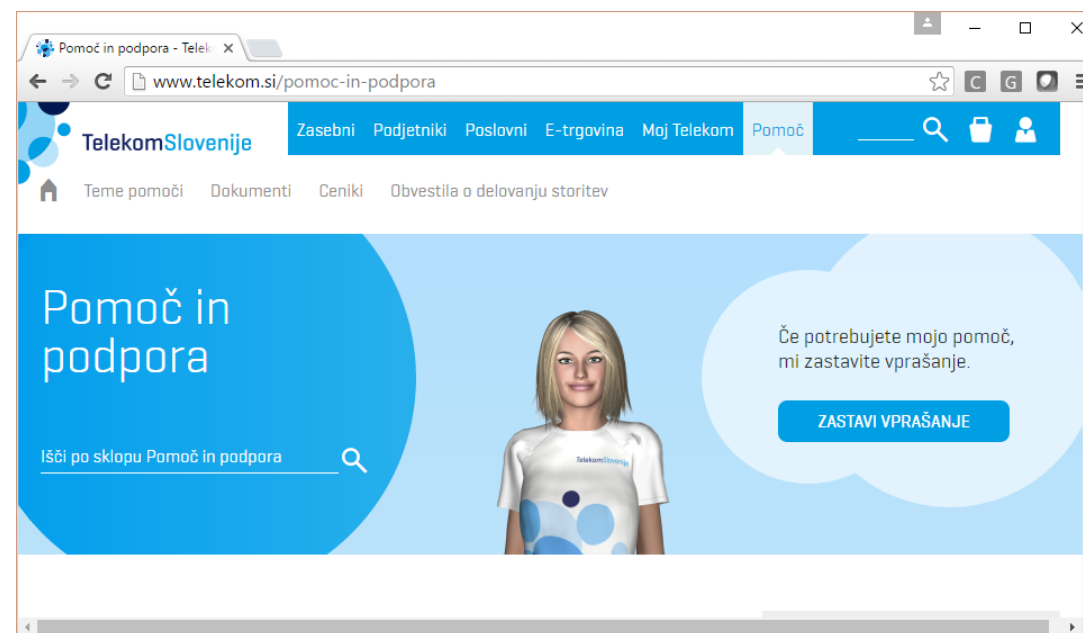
Pomoč in podpora - Telek ×

www.telekom.si/pomoc-in-podpora

C G

TelekomSlovenije

Zasebni Podjetniki Poslovni E-trgovina Moj Telekom Pomoč

Teme pomoči Dokumenti Ceniki Obvestila o delovanju storitev

Pomoč in podpora

Išči po sklopu Pomoč in podpora

TelekomSlovenije

Če potrebujete mojo pomoč, mi zastavite vprašanje.

ZASTAVI VPRAŠANJE